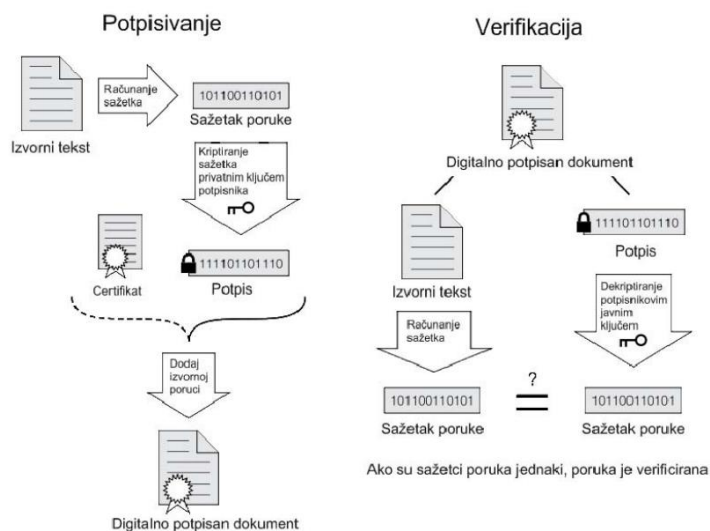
Potpisivanje

Računanje sažetka

101100110101

Izvorni tekst

Sažetak poruke

Kriptiranje sažetka privatnim ključem potpisnika

Certifikat

111101101110

Potpis

Dodaj izvornoj poruci

Digitalno potpisan dokument

Verifikacija

Digitalno potpisan dokument

111101101110

Potpis

Izvorni tekst

Dekriptiranje potpisnikovim javnim ključem

Računanje sažetka

?

101100110101

101100110101

Sažetak poruke

Sažetak poruke

Ako su sažetci poruka jednaki, poruka je verificirana